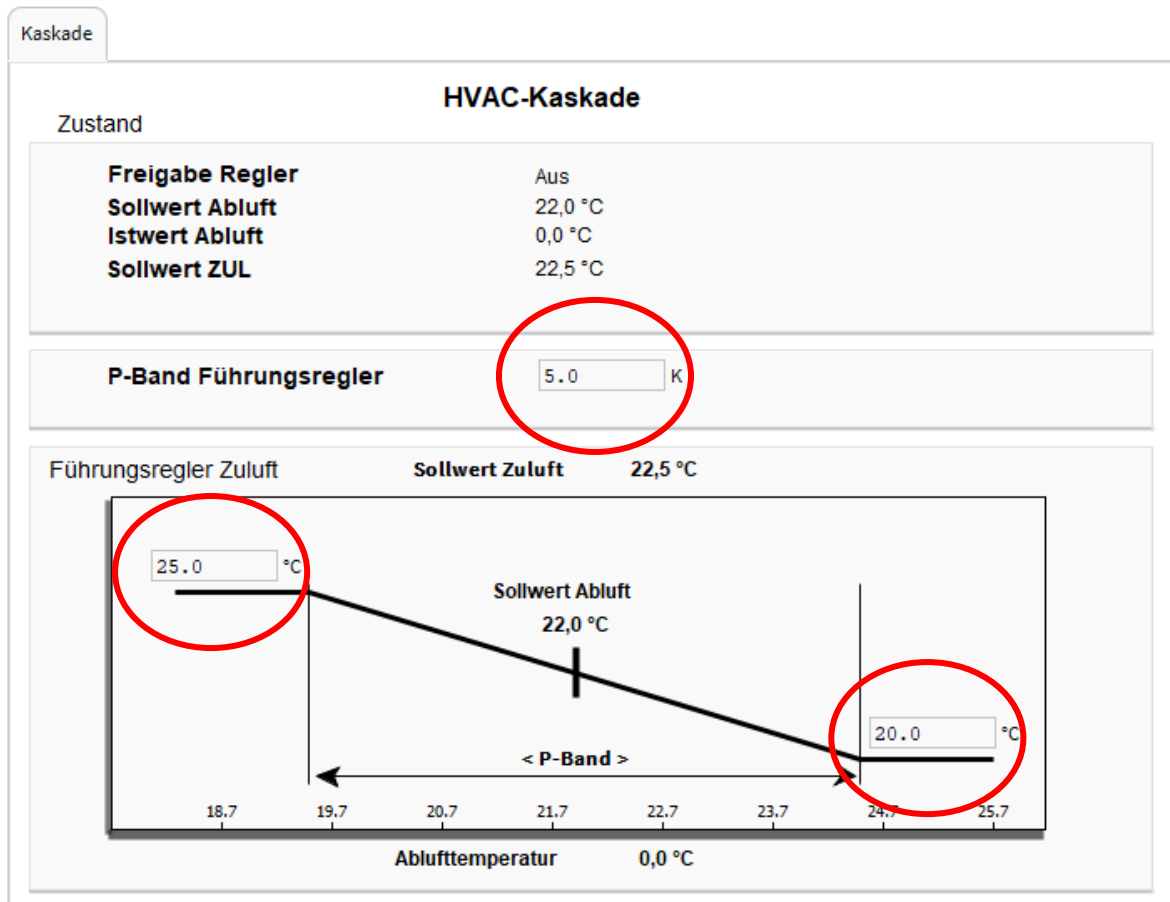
Kaskade

HVAC-Kaskade

Zustand

Freigabe Regler Aus
Sollwert Abluft 22,0 °C
Istwert Abluft 0,0 °C
Sollwert ZUL 22,5 °C

P-Band Führungsregler 5.0 K

Führungsregler Zuluft Sollwert Zuluft 22,5 °C

25.0 °C

Sollwert Abluft
22,0 °C

20.0 °C

< P-Band >

18.7 19.7 20.7 21.7 22.7 23.7 24.7 25.7

Ablufttemperatur 0,0 °C